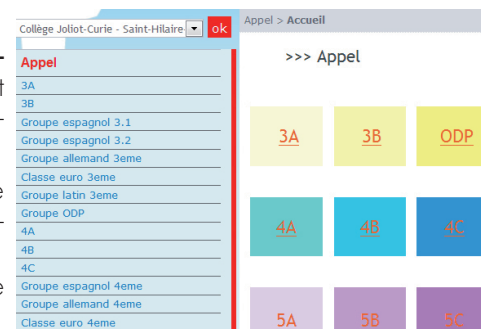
Collège Joliot-Curie - Saint-Hilaire
ok

Appel
3A
3B
Groupe espagnol 3.1
Groupe espagnol 3.2
Groupe allemand 3eme
Classe euro 3eme
Groupe latin 3eme
Groupe ODP
4A
4B
4C
Groupe espagnol 4eme
Groupe allemand 4eme
Classe euro 4eme

Appel > Accueil

>>> Appel

3A
3B
ODP
4A
4B
4C
5A
5B
5C